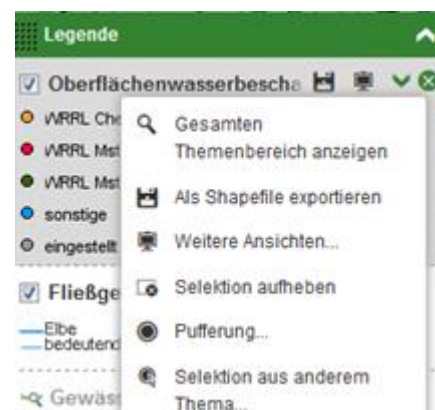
Legende

Oberflächenwasserbescha

WRRL Ch

WRRL Mst

WRRL Mst

sonstige

eingestellt

Fließge

Elbe
bedeutend

Gewäss

Gesamten Themenbereich anzeigen

Als Shapefile exportieren

Weitere Ansichten...

Selektion aufheben

Pufferung...

Selektion aus anderem Thema...